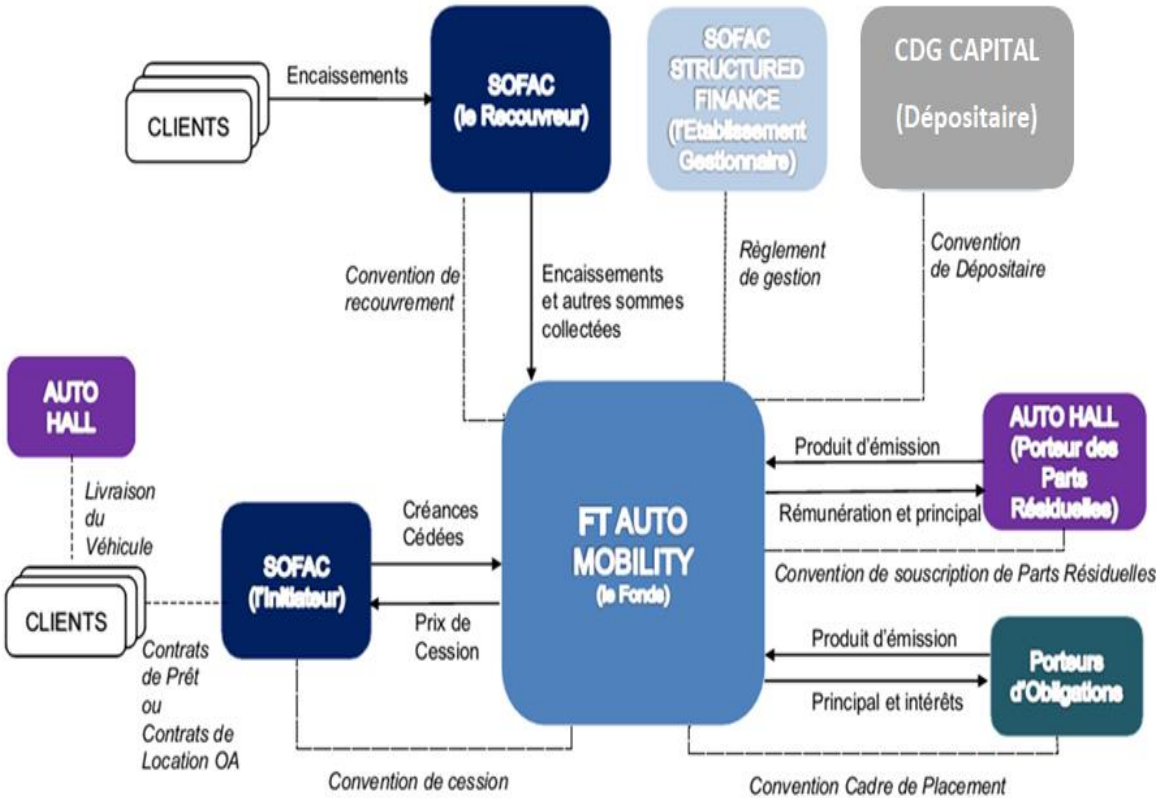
CLIENTS

Encaissements

SOFAC (le Recouvreur)

SOFAC STRUCTURED FINANCE (l'Etablissement Gestionnaire)

CDG CAPITAL (Dépositaire)

Convention de recouvrement

Encaissements et autres sommes collectées

Règlement de gestion

Convention de Dépositaire

AUTO HALL

Livraison du Véhicule

CLIENTS

Contrats de Prêt ou Contrats de Location OA

SOFAC (l'Initiateur)

Créances Cédées

Prix de Cession

FT AUTO MOBILITY (le Fonds)

Produit d'émission

Rémunération et principal

AUTO HALL (Porteur des Parts Résiduelles)

Convention de souscription de Parts Résiduelles

Produit d'émission

Principal et intérêts

Porteurs d'Obligations

Convention de cession

Convention Cadre de Placement